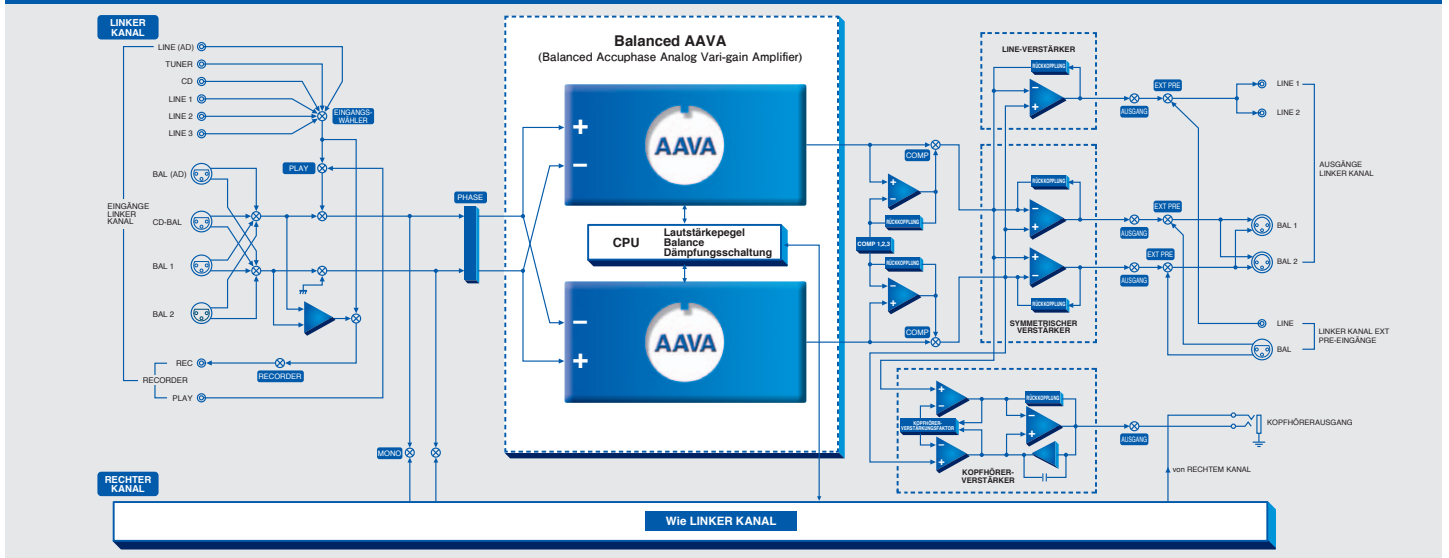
LINKER KANAL

LINE (AD)
TUNER
CD
LINE 1
LINE 2
LINE 3

EINGANGS-WÄHLER

PLAY

BAL (AD)
CD-BAL
BAL 1
BAL 2

EINGÄNGE LINKER KANAL

REC
RECORDER
PLAY

RECORDER

MONO

PHASE

Balanced AAVA
(Balanced Accuphase Analog Vari-gain Amplifier)

+
–
AAVA

CPU
Lautstärkepegel
Balance
Dämpfungsschaltung

–
+
AAVA

LINE-VERSTÄRKER
RÜCKKOPPLUNG

EXT PRE
AUSGANG

LINE 1
LINE 2

AUSGÄNGE LINKER KANAL

COMP
RÜCKKOPPLUNG
COMP 1,2,3
RÜCKKOPPLUNG
COMP

RÜCKKOPPLUNG
EXT PRE
AUSGANG
BAL 1
EXT PRE
AUSGANG
BAL 2
RÜCKKOPPLUNG

SYMMETRISCHER VERSTÄRKER

LINE
BAL
LINKER KANAL EXT PRE-EINGÄNGE

RÜCKKOPPLUNG
KOPFHÖRER-VERSTÄRKUNGSFAKTOR
KOPFHÖRER-VERSTÄRKER

AUSGANG
KOPFHÖRERAUSGANG
von RECHTEM KANAL

RECHTER KANAL

Wie LINKER KANAL